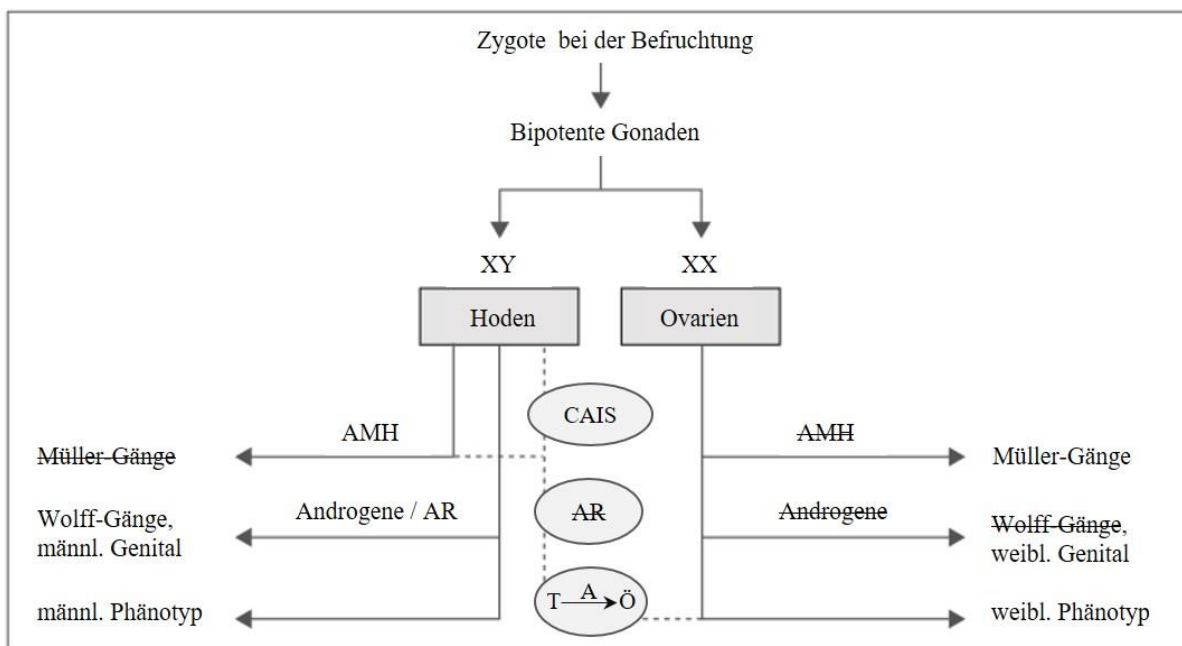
Zygote bei der Befruchtung

Bipotente Gonaden

XY

XX

Hoden

Ovarien

CAIS

AMH

Müller-Gänge

AMH

Müller-Gänge

Androgene / AR

Wolff-Gänge, männl. Genital

AR

Androgene

Wolff-Gänge, weibl. Genital

$T \xrightarrow{A} Ö$

männl. Phänotyp

weibl. Phänotyp